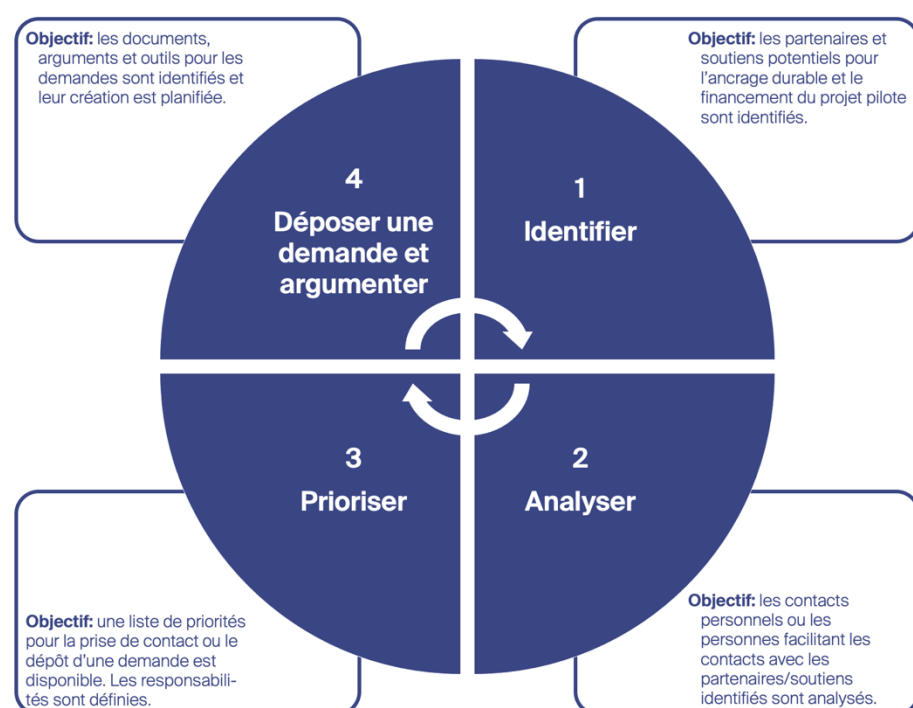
**Objectif:** les documents, arguments et outils pour les demandes sont identifiés et leur création est planifiée.

**Objectif:** les partenaires et soutiens potentiels pour l'ancrage durable et le financement du projet pilote sont identifiés.

4
Déposer une demande et argumenter

1
Identifier

3
Prioriser

2
Analyser

**Objectif:** une liste de priorités pour la prise de contact ou le dépôt d'une demande est disponible. Les responsabilités sont définies.

**Objectif:** les contacts personnels ou les personnes facilitant les contacts avec les partenaires/soutiens identifiés sont analysés.